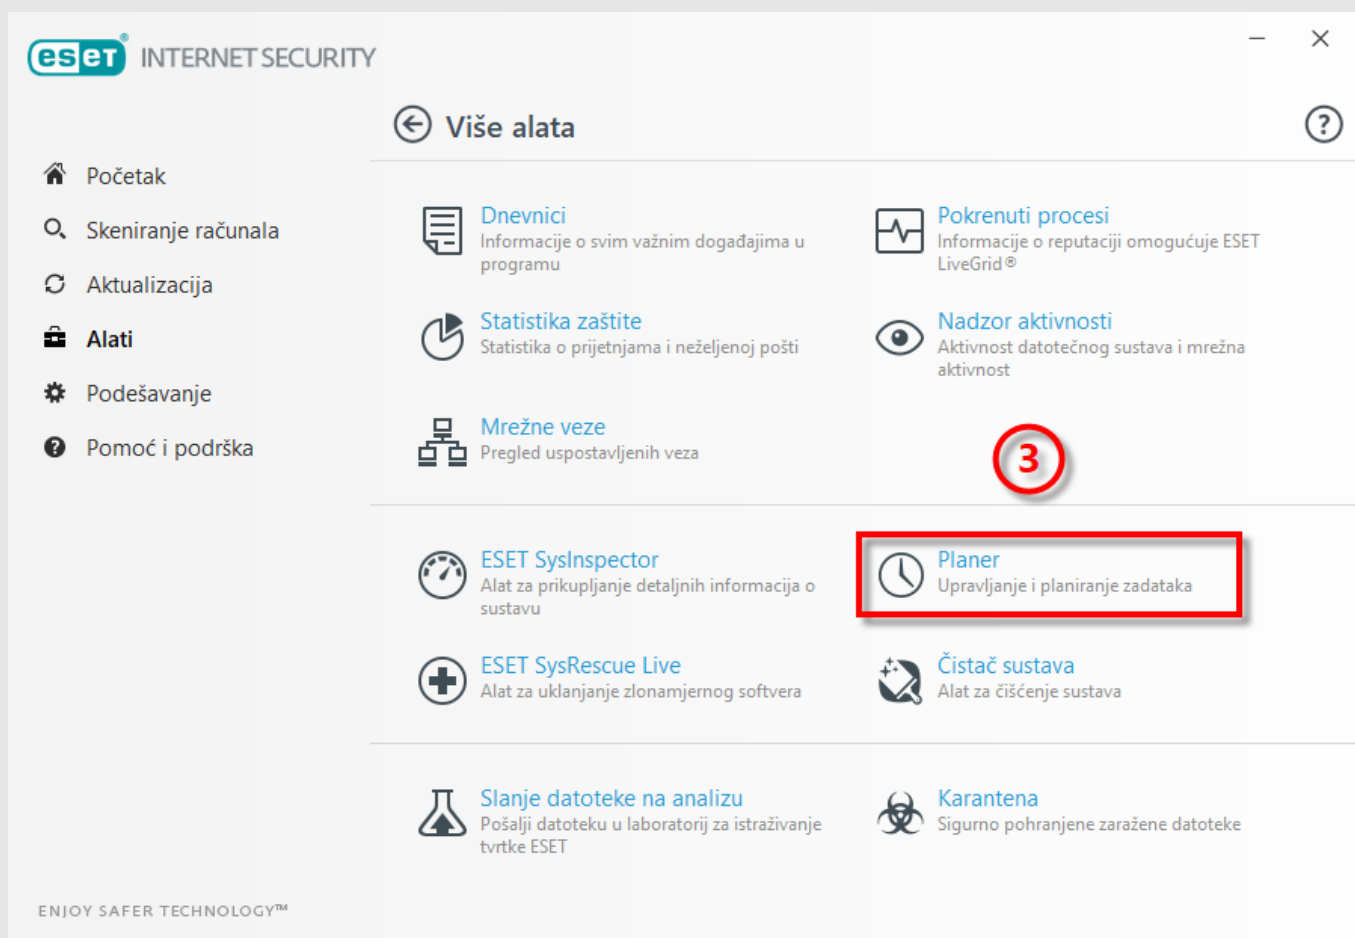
eset INTERNET SECURITY

Početak
Skeniranje računala
Aktualizacija
Alati
Podešavanje
Pomoć i podrška

Više alata

Dnevnici
Informacije o svim važnim događajima u programu

Pokrenuti procesi
Informacije o reputaciji omogućuje ESET LiveGrid®

Statistika zaštite
Statistika o prijetnjama i neželjenoj pošti

Nadzor aktivnosti
Aktivnost datotečnog sustava i mrežna aktivnost

Mrežne veze
Pregled uspostavljenih veza

3

ESET SysInspector
Alat za prikupljanje detaljnih informacija o sustavu

Planer
Upravljanje i planiranje zadataka

ESET SysRescue Live
Alat za uklanjanje zlonamjernog softvera

Čistač sustava
Alat za čišćenje sustava

Slanje datoteke na analizu
Pošalji datoteku u laboratorij za istraživanje tvrtke ESET

Karantena
Sigurno pohranjene zaražene datoteke

ENJOY SAFER TECHNOLOGY™